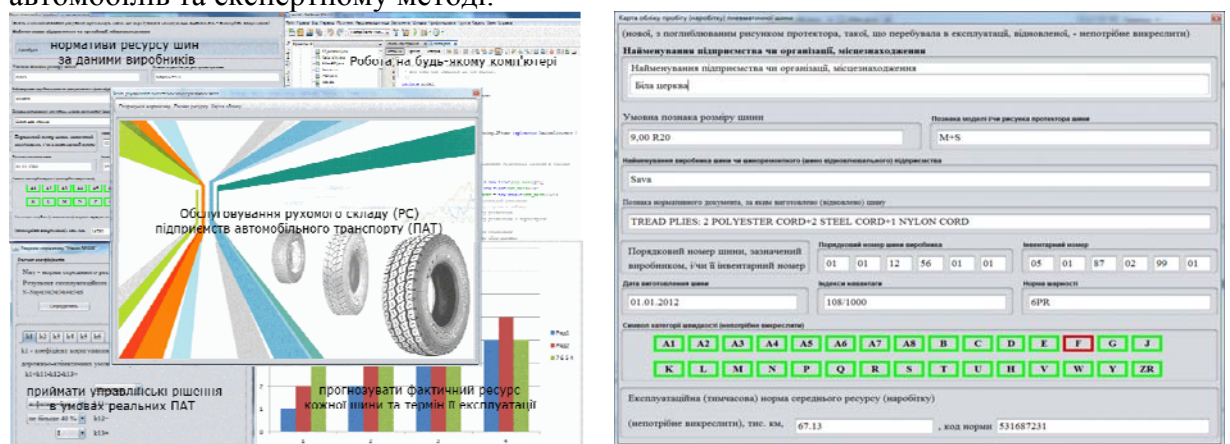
автомобілів та експертному методі.

нормативи ресурсу шин за даними виробників

Робота на будь-якому комп'ютері

Обслуговування рухомого складу (РС) підприємств автомобільного транспорту (ПАТ)

приймати управлінські рішення в умовах реальних ПАТ

прогнозувати фактичний ресурс кожної шини та термін її експлуатації

Карта обліку пробігу (наробітку) пневматичної шини

(нової, з поглибленим рисунком протектора, такої, що перебувала в експлуатації, відновленої, - непотрібне викреслити)

Найменування підприємства чи організації, місцезнаходження

Найменування підприємства чи організації, місцезнаходження

Біла церква

Умовна позначка розміру шини

9,00 R20

Позначка моделі і/чи рисунка протектора шини

M+S

Найменування виробника шини чи шиноремонтного (шино відновлювального) підприємства

Sava

Позначка нормативного документа, за яким виготовлено (відновлено) шину

TREAD PLIES: 2 POLYESTER CORD+2 STEEL CORD+1 NYLON CORD

Порядковий номер шини, зазначений виробником, і/чи її інвентарний номер

Порядковий номер шини виробника

| 01 | 01 | 12 | 56 | 01 | 01 |
|---|---|---|---|---|---|

Інвентарний номер

| 05 | 01 | 87 | 02 | 99 | 01 |
|---|---|---|---|---|---|

Дата виготовлення шини

01.01.2012

Індекси навантаги

108/1000

Норма шарності

6PR

Символ категорії швидкості (непотрібне викреслити)

A1 A2 A3 A4 A5 A6 A7 A8 B C D E F G J
K L M N P Q R S T U H V W Y ZR

Експлуатаційна (тимчасова) норма середнього ресурсу (наробітку)

(непотрібне викреслити), тис. км, 67.13 , код норми 531687231